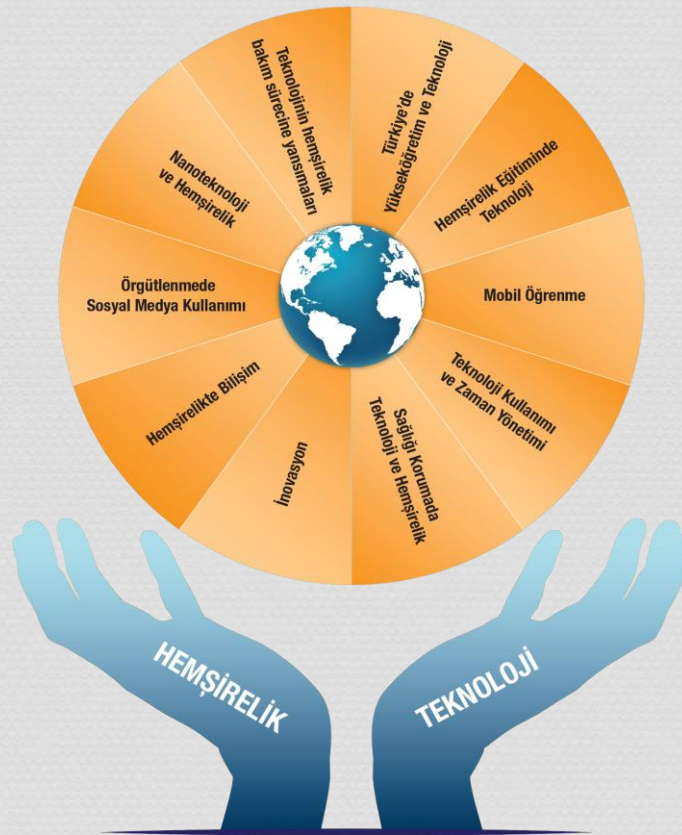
Teknolojinin hemşirelik bakım sürecine yansımaları

Türkiye'de Yükseköğretim ve Teknoloji

Hemşirelik Eğitiminde Teknoloji

Mobil Öğrenme

Teknoloji Kullanımı ve Zaman Yönetimi

Sağlığı Korumada Teknoloji ve Hemşirelik

İnovasyon

Hemşirelikte Bilişim

Örgütlenmede Sosyal Medya Kullanımı

Nanoteknoloji ve Hemşirelik

HEMŞİRELİK

TEKNOLOJİ